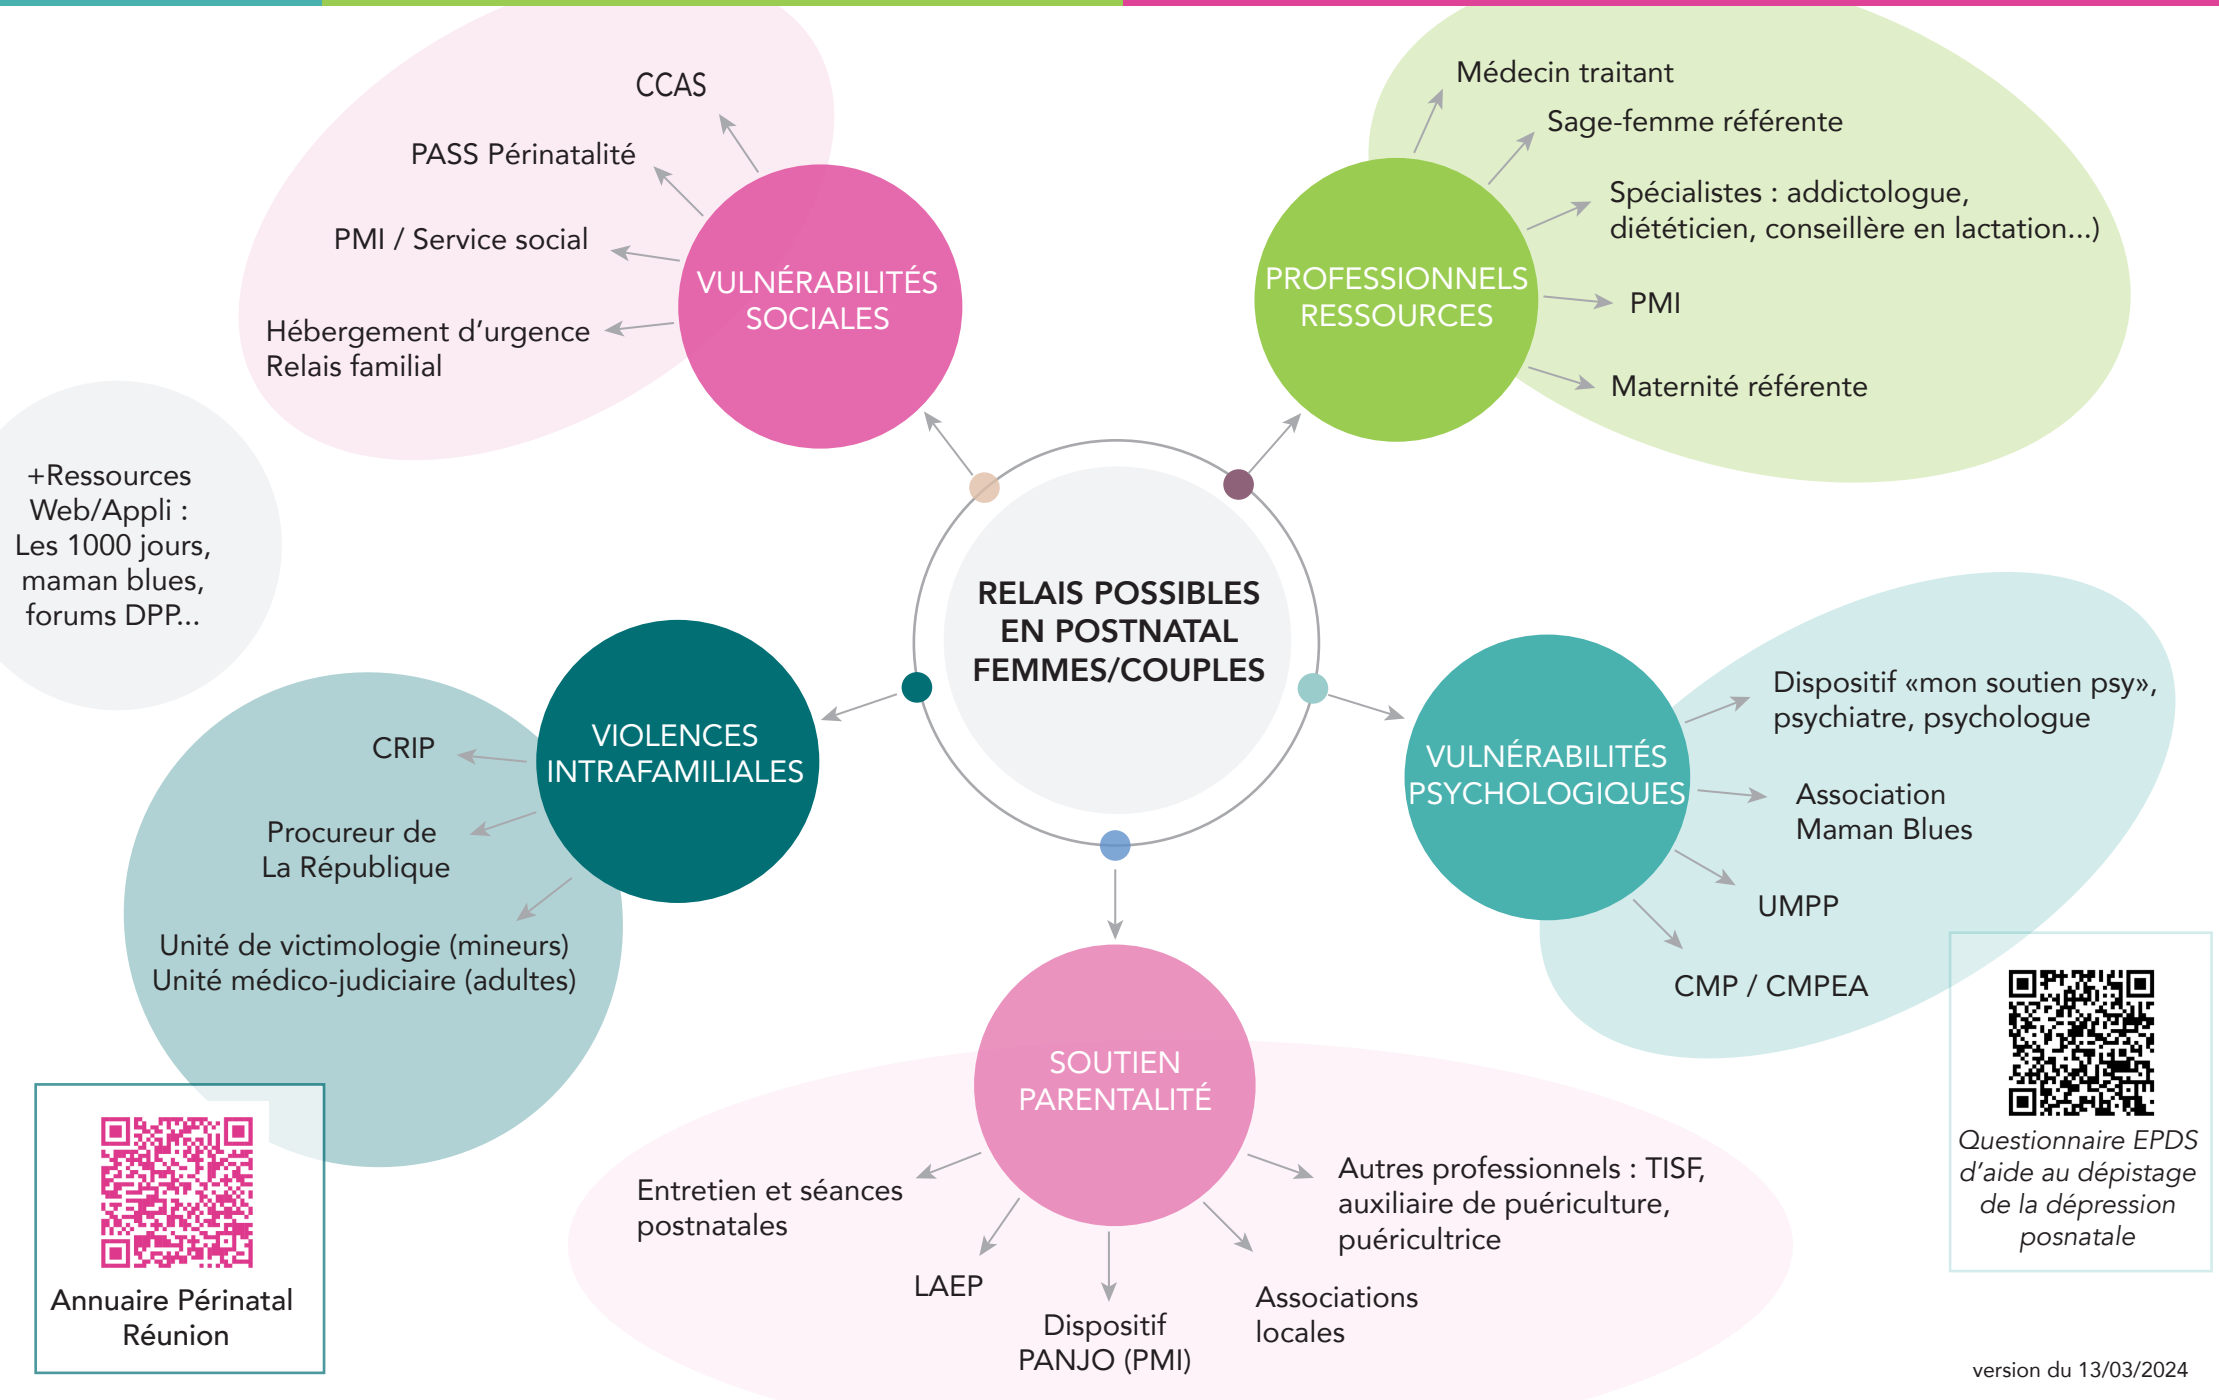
RELAIS POSSIBLES EN POSTNATAL FEMMES/COUPLES

VULNÉRABILITÉS SOCIALES

CCAS

PASS Périnatalité

PMI / Service social

Hébergement d'urgence
Relais familial

PROFESSIONNELS RESSOURCES

Médecin traitant

Sage-femme référente

Spécialistes : addictologue, diététicien, conseillère en lactation...)

PMI

Maternité référente

+Ressources Web/Appli :
Les 1000 jours, maman blues, forums DPP...

VIOLENCES INTRAFAMILIALES

CRIP

Procureur de La République

Unité de victimologie (mineurs)
Unité médico-judiciaire (adultes)

VULNÉRABILITÉS PSYCHOLOGIQUES

Dispositif «mon soutien psy», psychiatre, psychologue

Association Maman Blues

UMPP

CMP / CMPEA

SOUTIEN PARENTALITÉ

Entretien et séances postnatales

LAEP

Dispositif PANJO (PMI)

Associations locales

Autres professionnels : TISF, auxiliaire de puériculture, puéricultrice

Annuaire Périnatal Réunion

Questionnaire EPDS d'aide au dépistage de la dépression posnatale

version du 13/03/2024